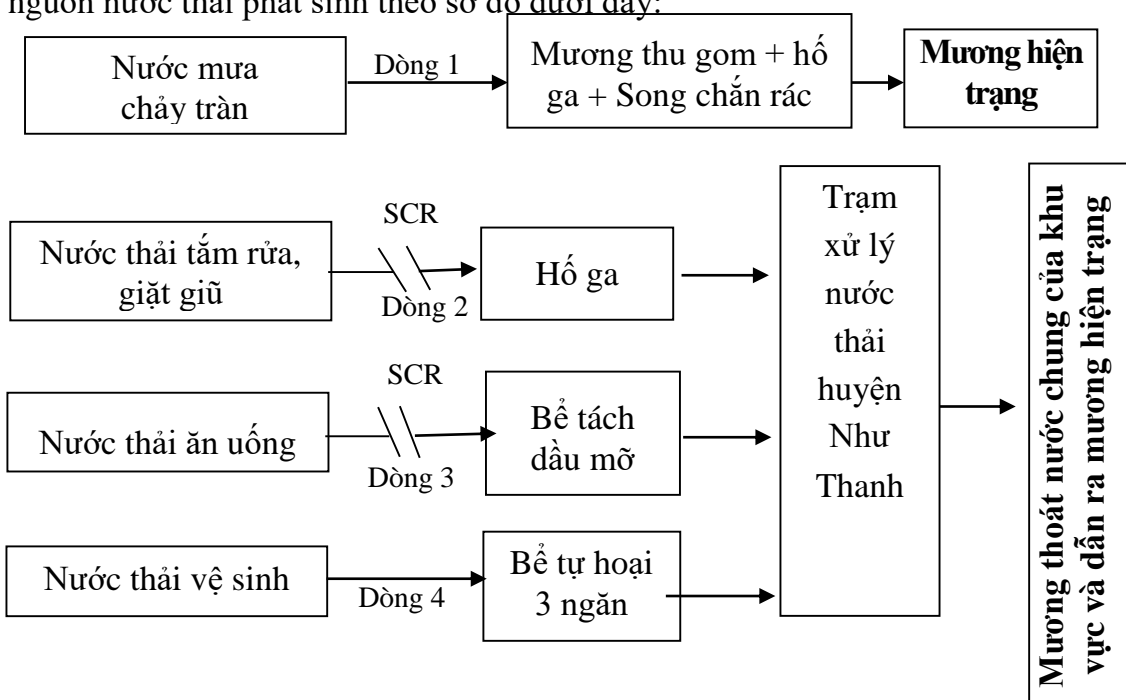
nguồn nước thải phát sinh theo sơ đồ dưới đây:

Nước mưa chảy tràn

Dòng 1

Mương thu gom + hố ga + Song chắn rác

**Mương hiện trạng**

Nước thải tắm rửa, giặt giũ

SCR

Dòng 2

Hố ga

Nước thải ăn uống

SCR

Dòng 3

Bể tách dầu mỡ

Nước thải vệ sinh

Dòng 4

Bể tự hoại 3 ngăn

Trạm xử lý nước thải huyện Như Thanh

**Mương thoát nước chung của khu vực và dẫn ra mương hiện trạng**